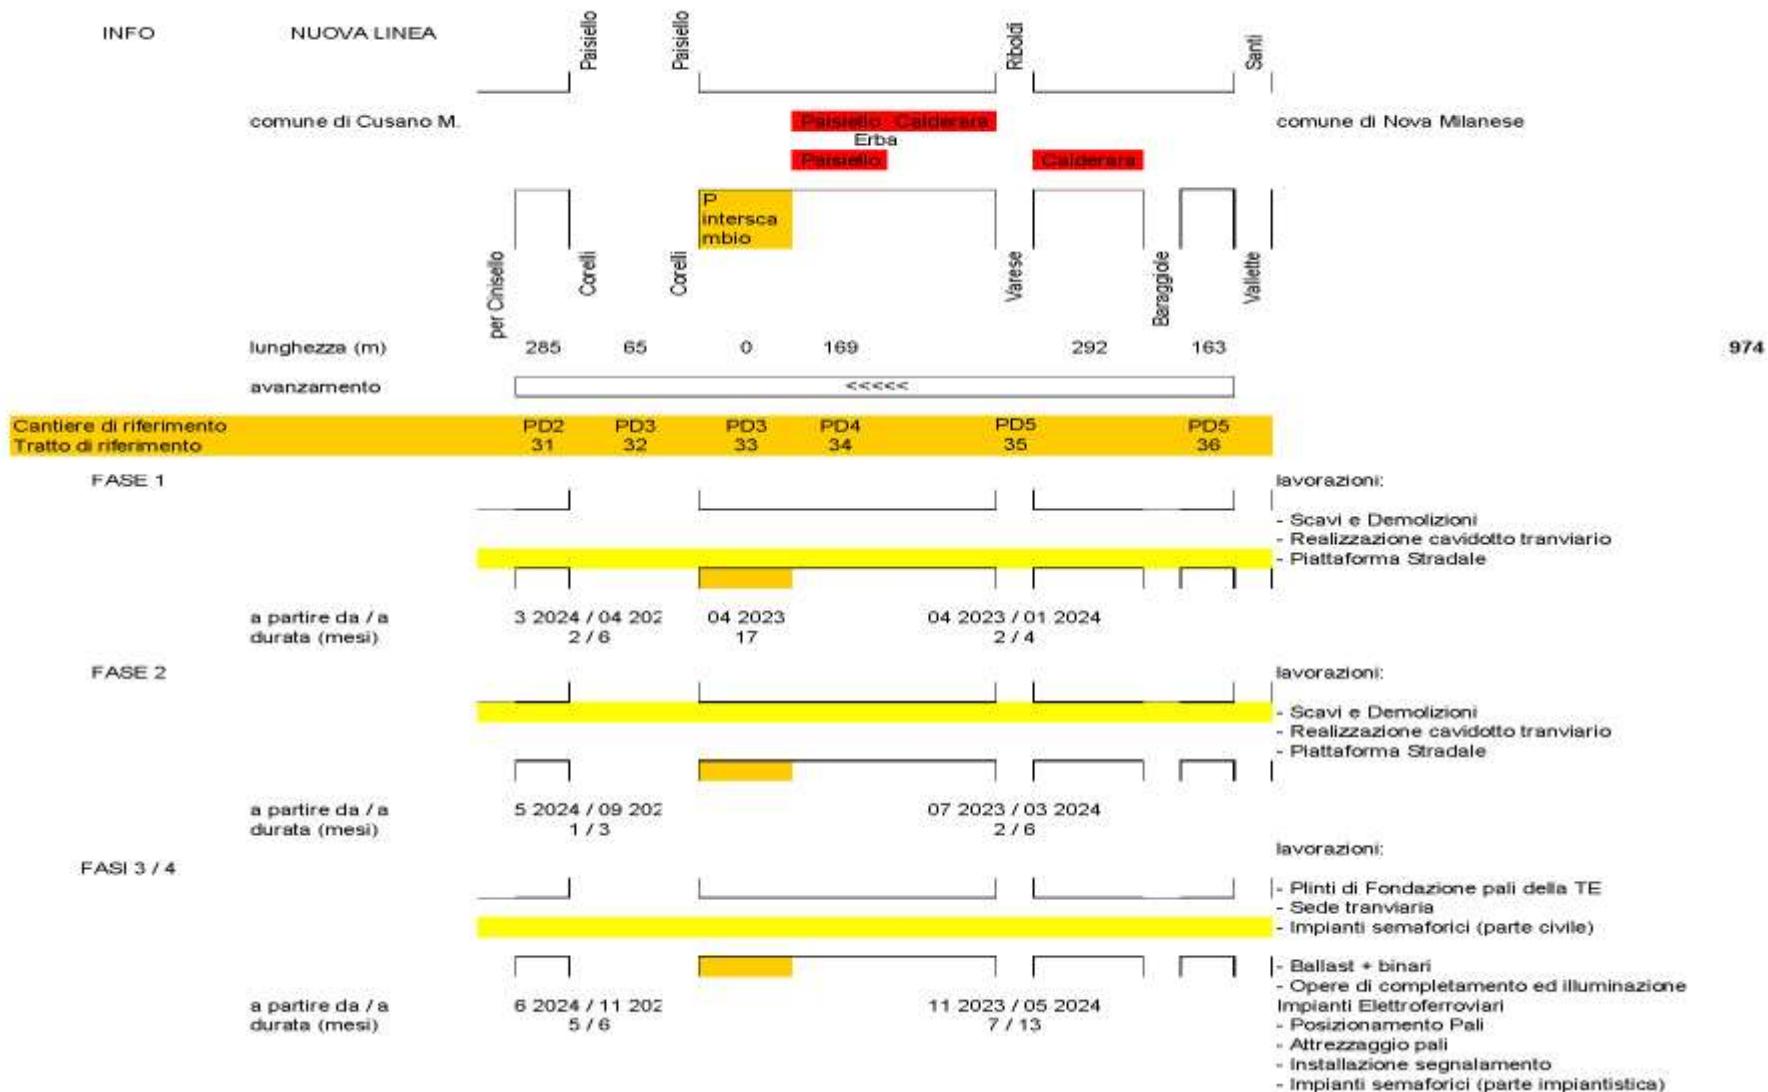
INFO NUOVA LINEA

Paisiello Paisiello Riboldi Santi

comune di Cusano M.

Paisiello Calderara
Erba
Paisiello Calderara

comune di Nova Milanese

P interscambio

per Cinisello Corelli Corelli Varese Baraggiole Vallette

lunghezza (m) 285 65 0 169 292 163 974

avanzamento <<<<<

| Cantiere di riferimento<br>Tratto di riferimento | PD2<br>31 | PD3<br>32 | PD3<br>33 | PD4<br>34 | PD5<br>35 | PD5<br>36 |
|---|---|---|---|---|---|---|

FASE 1

lavorazioni:
- Scavi e Demolizioni
- Realizzazione cavidotto tranviario
- Piattaforma Stradale

a partire da / a
durata (mesi)
3 2024 / 04 202
2 / 6
04 2023
17
04 2023 / 01 2024
2 / 4

FASE 2

lavorazioni:
- Scavi e Demolizioni
- Realizzazione cavidotto tranviario
- Piattaforma Stradale

a partire da / a
durata (mesi)
5 2024 / 09 202
1 / 3
07 2023 / 03 2024
2 / 6

lavorazioni:

FASI 3 / 4

- Plinti di Fondazione pali della TE
- Sede tranviaria
- Impianti semaforici (parte civile)
- Ballast + binari
- Opere di completamento ed illuminazione
Impianti Elettroferroviari
- Posizionamento Pali
- Attrezzaggio pali
- Installazione segnalamento
- Impianti semaforici (parte impiantistica)

a partire da / a
durata (mesi)
6 2024 / 11 202
5 / 6
11 2023 / 05 2024
7 / 13